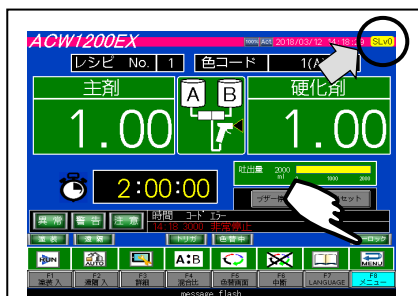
ACW1200EX
100% Act 2018/03/12 14:18 SLv0
レシピ No. 1 色コード 1(A
主剤
A B
硬化剤
1.00
1.00
2:00:00
吐出量 2000 ml 0 1000 2000
ブザー停 セット
異常 警告 注意
時間 コード エラー
14:18 3009 非常停止
ロック
RUN AUTO A:B MENU
F1 F2 F3 F4 F5 F6 F7 LANGUAGE F8 メニュー
message flash